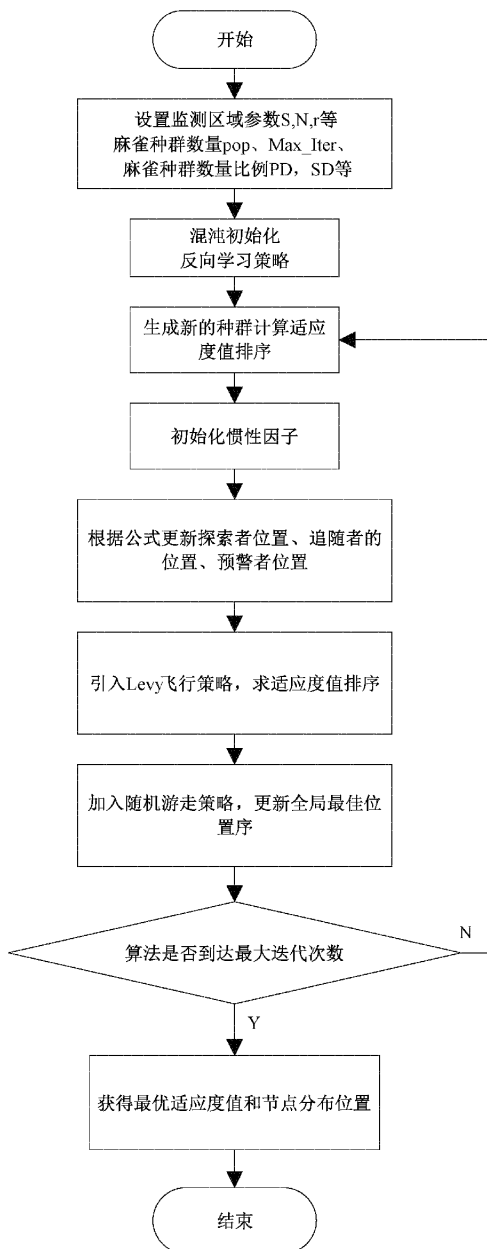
开始

设置监测区域参数S,N,r等
麻雀种群数量pop、Max_Iter、
麻雀种群数量比例PD，SD等

混沌初始化
反向学习策略

生成新的种群计算适应度值排序

初始化惯性因子

根据公式更新探索者位置、追随者的位置、预警者位置

引入Levy飞行策略，求适应度值排序

加入随机游走策略，更新全局最佳位置序

算法是否到达最大迭代次数

N

Y

获得最优适应度值和节点分布位置

结束